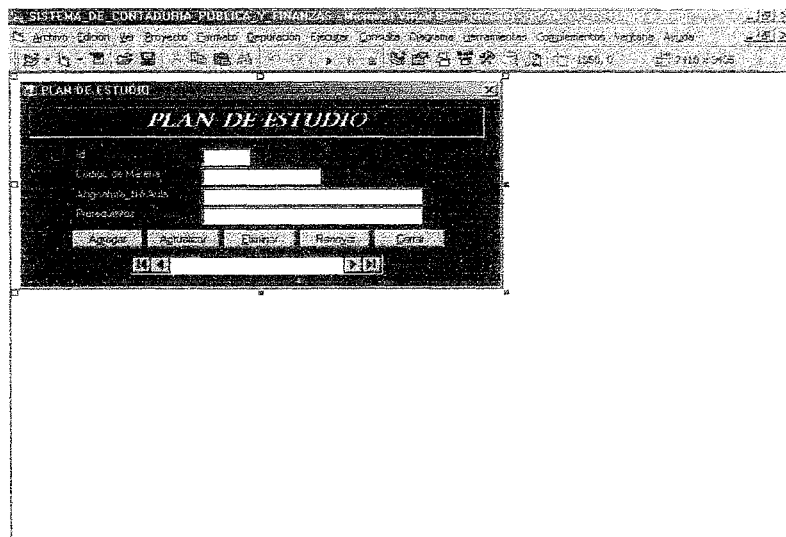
SISTEMA_DE_CONTADURIA_PUBLICA_Y_FINANZAS - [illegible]

Archivo Edición Ver Proyecto Formato Depuración Ejecutar Consulta Diagrama Herramientas Complementos Ventana Ayuda

1050, 0 7710 x 5415

PLAN DE ESTUDIO

PLAN DE ESTUDIO

Id

Codigo de Materia

Asignatura_Sin Acto

Prerequisitos

Agregar Actualizar Eliminar Renovar Cerrar